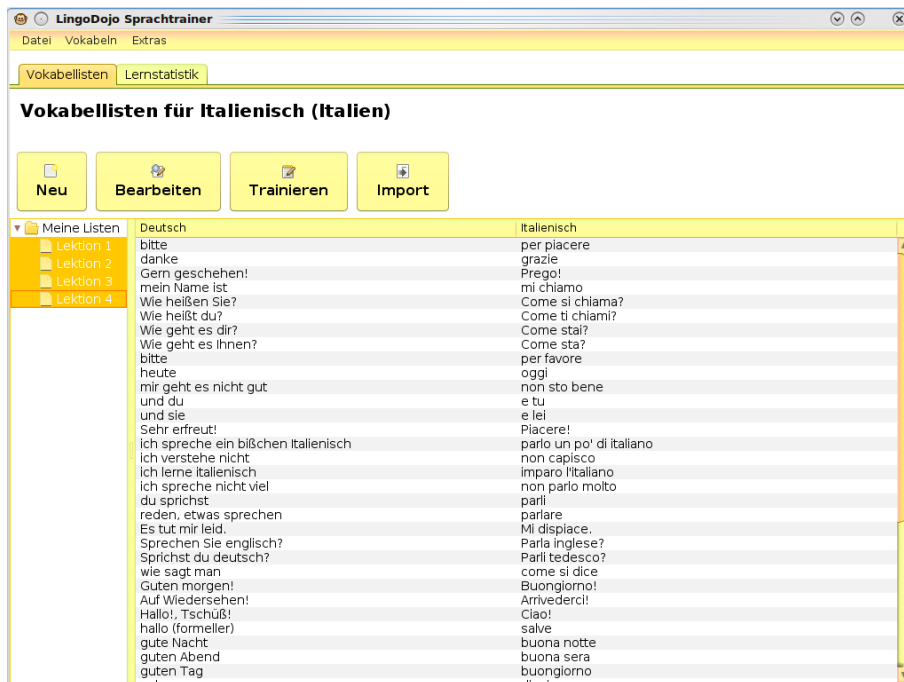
LingoDojo Sprachtrainer

Datei Vokabeln Extras

Vokabellisten | Lernstatistik

Vokabellisten für Italienisch (Italien)

Neu | Bearbeiten | Trainieren | Import

Meine Listen
Lektion 1
Lektion 2
Lektion 3
Lektion 4

| Deutsch | Italienisch |
|---|---|
| bitte | per piacere |
| danke | grazie |
| Gern geschehen! | Prego! |
| mein Name ist | mi chiamo |
| Wie heißen Sie? | Come si chiama? |
| Wie heißt du? | Come ti chiami? |
| Wie geht es dir? | Come stai? |
| Wie geht es Ihnen? | Come sta? |
| bitte | per favore |
| heute | oggi |
| mir geht es nicht gut | non sto bene |
| und du | e tu |
| und sie | e lei |
| Sehr erfreut! | Piacere! |
| ich spreche ein bißchen Italienisch | parlo un po' di italiano |
| ich verstehe nicht | non capisco |
| ich lerne italienisch | imparo l'italiano |
| ich spreche nicht viel | non parlo molto |
| du sprichst | parli |
| reden, etwas sprechen | parlare |
| Es tut mir leid. | Mi dispiace. |
| Sprechen Sie englisch? | Parla inglese? |
| Sprichst du deutsch? | Parli tedesco? |
| wie sagt man | come si dice |
| Guten morgen! | Buongiorno! |
| Auf Wiedersehen! | Arrivederci! |
| Hallo!, Tschüß! | Ciao! |
| hallo (formeller) | salve |
| gute Nacht | buona notte |
| guten Abend | buona sera |
| guten Tag | buongiorno |